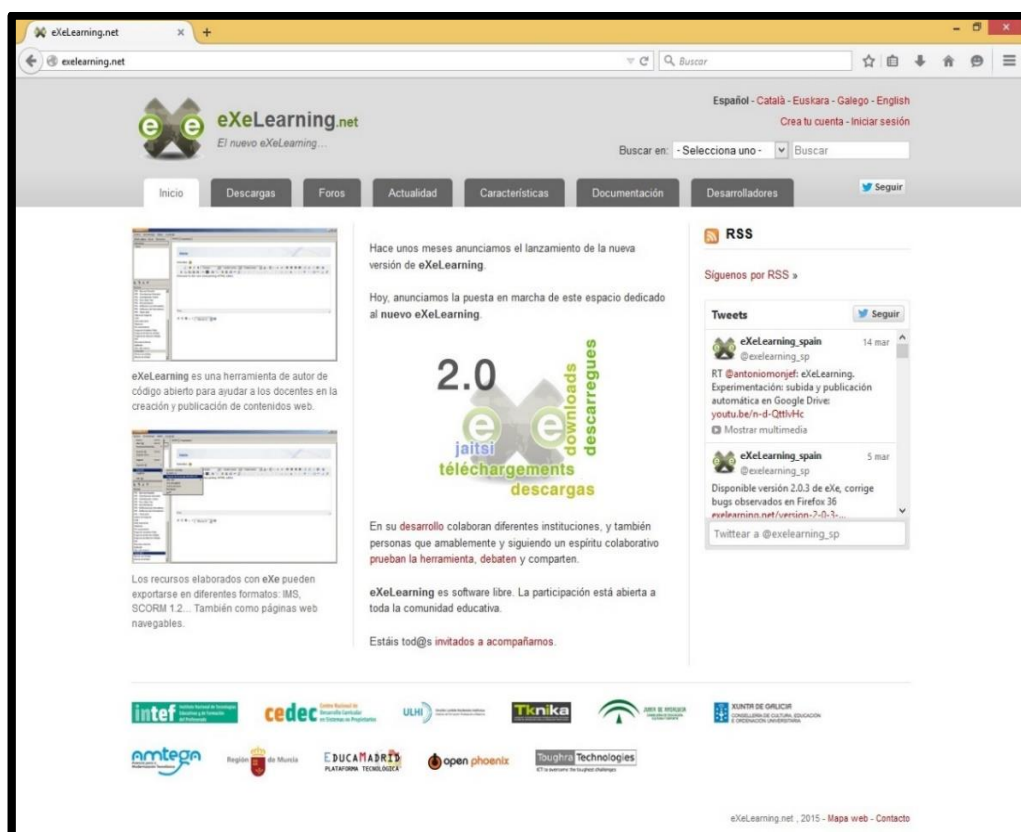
eXeLearning.net × +

exelearning.net

Buscar

eXeLearning.net
El nuevo eXeLearning...

Español - Català - Euskara - Galego - English
Crea tu cuenta - Iniciar sesión

Buscar en: - Selecciona uno - Buscar

Inicio | Descargas | Foros | Actualidad | Características | Documentación | Desarrolladores

Seguir

eXeLearning es una herramienta de autor de código abierto para ayudar a los docentes en la creación y publicación de contenidos web.

Los recursos elaborados con eXe pueden exportarse en diferentes formatos: IMS, SCORM 1.2... También como páginas web navegables.

Hace unos meses anunciamos el lanzamiento de la nueva versión de eXeLearning.

Hoy, anunciamos la puesta en marcha de este espacio dedicado al nuevo eXeLearning.

2.0
downloads
descarregues
jaitsi
téléchargements
descargas

En su desarrollo colaboran diferentes instituciones, y también personas que amablemente y siguiendo un espíritu colaborativo prueban la herramienta, debaten y comparten.

eXeLearning es software libre. La participación está abierta a toda la comunidad educativa.

Estáis tod@s invitados a acompañarnos.

RSS

Síguenos por RSS »

Tweets
Seguir

eXeLearning_spain
@exelearning_sp
14 mar
RT @antoniomonjef: eXeLearning. Experimentación: subida y publicación automática en Google Drive: youtu.be/n-d-QttlvHc
Mostrar multimedia

eXeLearning_spain
@exelearning_sp
5 mar
Disponible versión 2.0.3 de eXe, corrige bugs observados en Firefox 36
exelearning.net/version-2-0-3-...

Twittear a @exelearning_sp

intef
cedec
ULHI
Tknika
JUNTA DE ANDALUCIA
XUNTA DE GALICIA
amtega
Región de Murcia
EDUCAMADRID PLATAFORMA TECNOLÓGICA
open phoenix
Toughra Technologies

eXeLearning.net , 2015 - Mapa web - Contacto